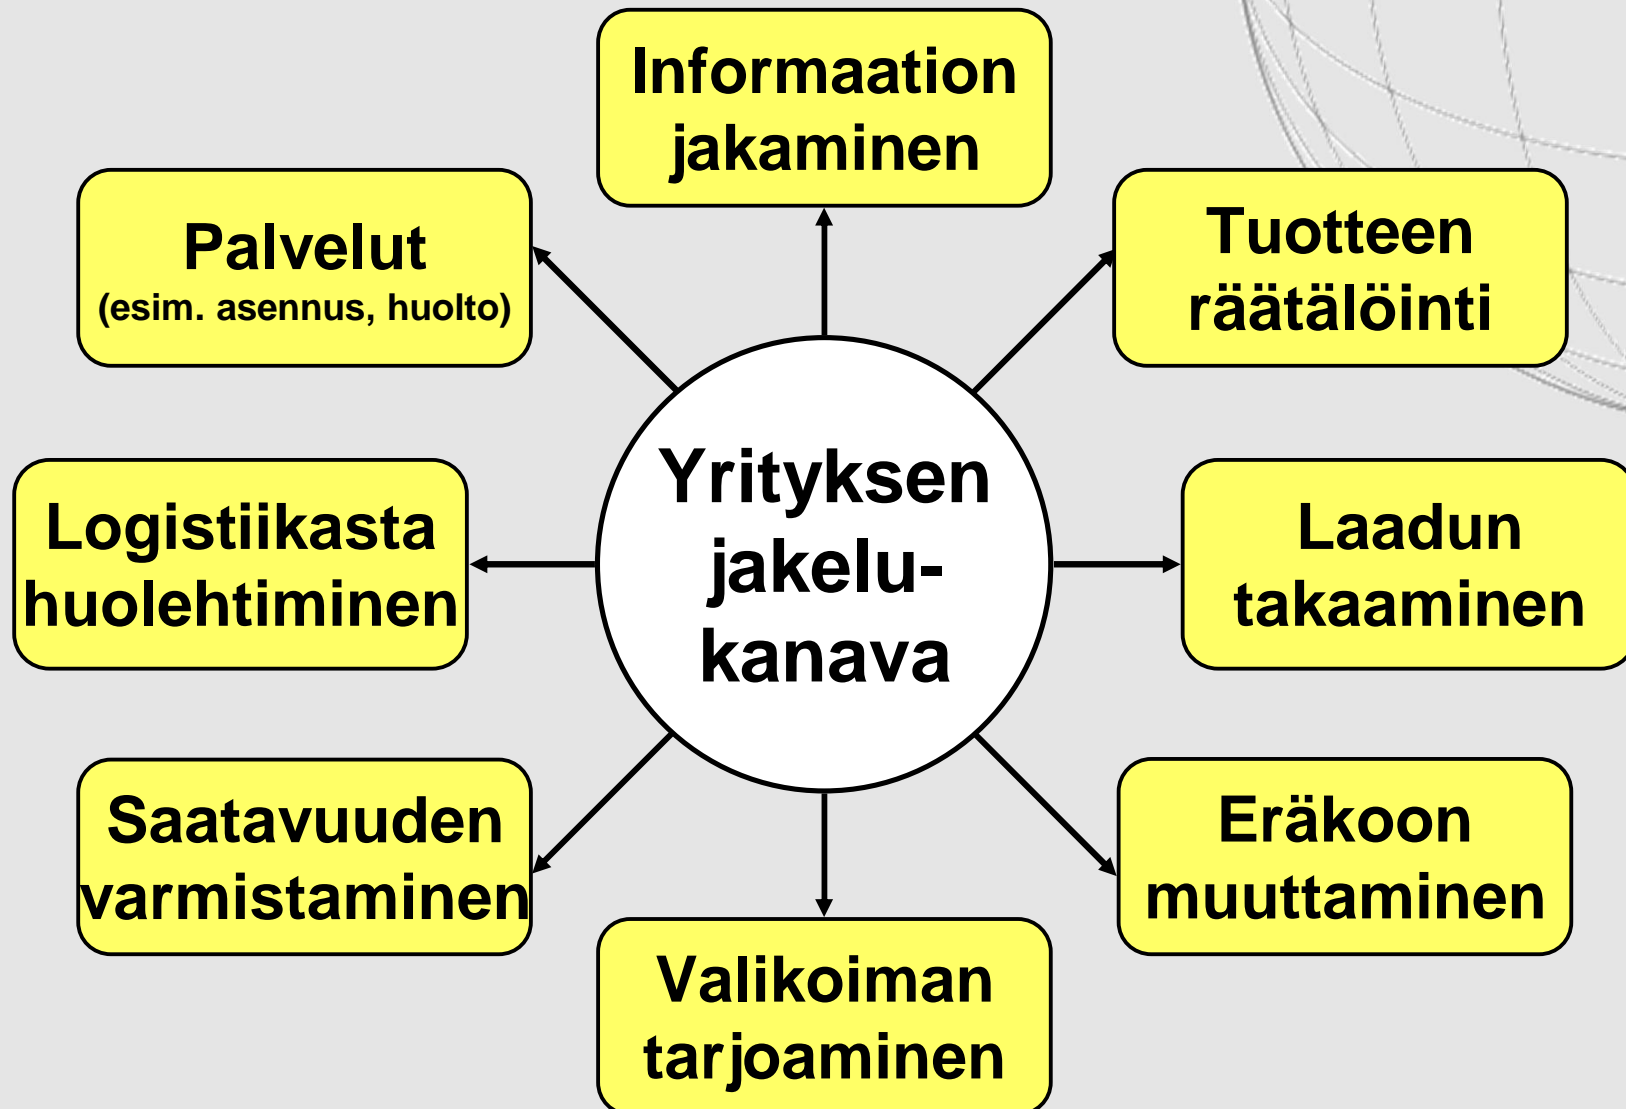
Informaation jakaminen

Palvelut
(esim. asennus, huolto)

Tuotteen räätälöinti

Yrityksen jakelu-kanava

Logistiikasta huolehtiminen

Laadun takaaminen

Saatavuuden varmistaminen

Eräkoon muuttaminen

Valikoiman tarjoaminen